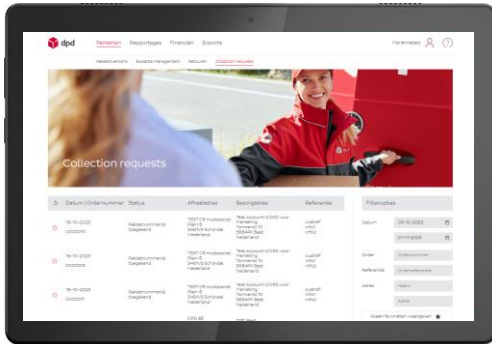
dpd Pakketten Rapportages Financiën Exports

Pakketcreatie Bezorgmanagement Retouren Collection requests

Collection requests

| ☆ | Datum / Ordernummer | Status | Afhaaladres | Bezorgadres | Referentie |
|---|---|---|---|---|---|
| ☆ | 19-10-2023 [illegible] | Pakketnummer(s) toegekend | TEST CR multiparcel Plein 8 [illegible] Schijndel Nederland | Test Account DPD voor Marketing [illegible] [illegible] Nederland | custref info1 info2 |
| ☆ | 19-10-2023 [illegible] | Pakketnummer(s) toegekend | TEST CR multiparcel Plein 8 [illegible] Schijndel Nederland | Test Account DPD voor Marketing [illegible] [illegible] Nederland | custref info1 info2 |
| ☆ | 19-10-2023 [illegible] | Pakketnummer(s) toegekend | TEST CR multiparcel Plein 8 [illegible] Schijndel Nederland | Test Account DPD voor Marketing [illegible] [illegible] Nederland | custref info1 info2 |

Filteropties

Datum 05-10-2023

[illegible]

Order Ordernummer

Referentie Orderreferentie

Adres Naam

Adres

Alleen favorieten weergeven ★